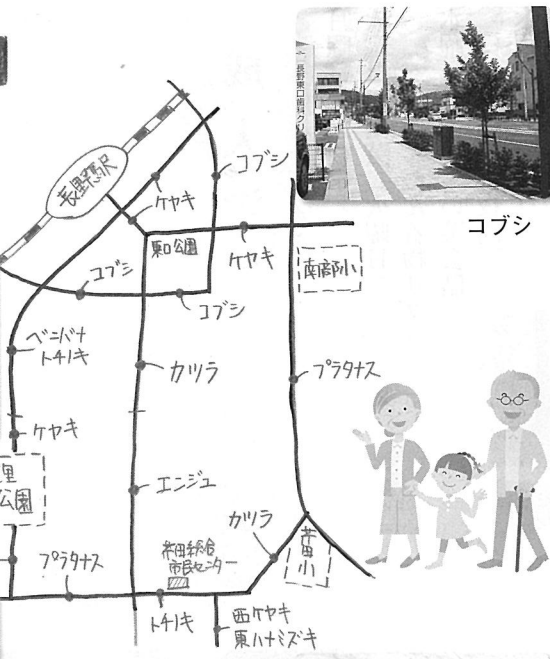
長野東口歯科クリ

コブシ

長野駅

ケヤキ

コブシ

東口公園

ケヤキ

南部小

コブシ

コブシ

ベニバナトチノキ

カツラ

プラタナス

ケヤキ

里公園

エンジュ

カツラ

芹田小

芹田総合市民センター

プラタナス

トチノキ

西ケヤキ
東ハナミズキ